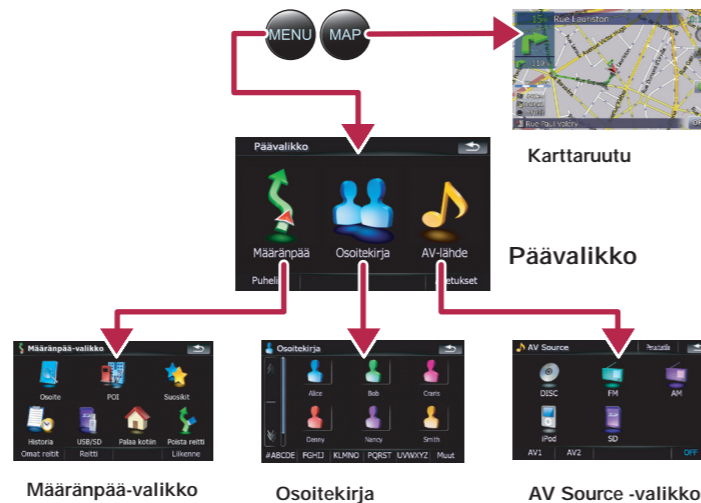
MENU
MAP

15m Rue Lauriston
Rue Paul Valéry

Karttaruutu

Päävalikko
Määränpää
Osoitekirja
AV-lähde
Puheli
setukset

Päävalikko

Määränpää-valikko
Osoite
POI
Suosikit
Historia
USB/SD
Palaa kotiin
Poista reitti
Omat reitit
Reitti
Liikenne

Osoitekirja
Alice
Bob
Cranis
Danny
Nancy
Smith
#ABCDE
FGHIJ
KLMNO
PQRST
UVWXYZ
Muut

AV Source
DISC
FM
AM
iPod
SD
AV1
AV2
OFF

Määränpää-valikko

Osoitekirja

AV Source -valikko